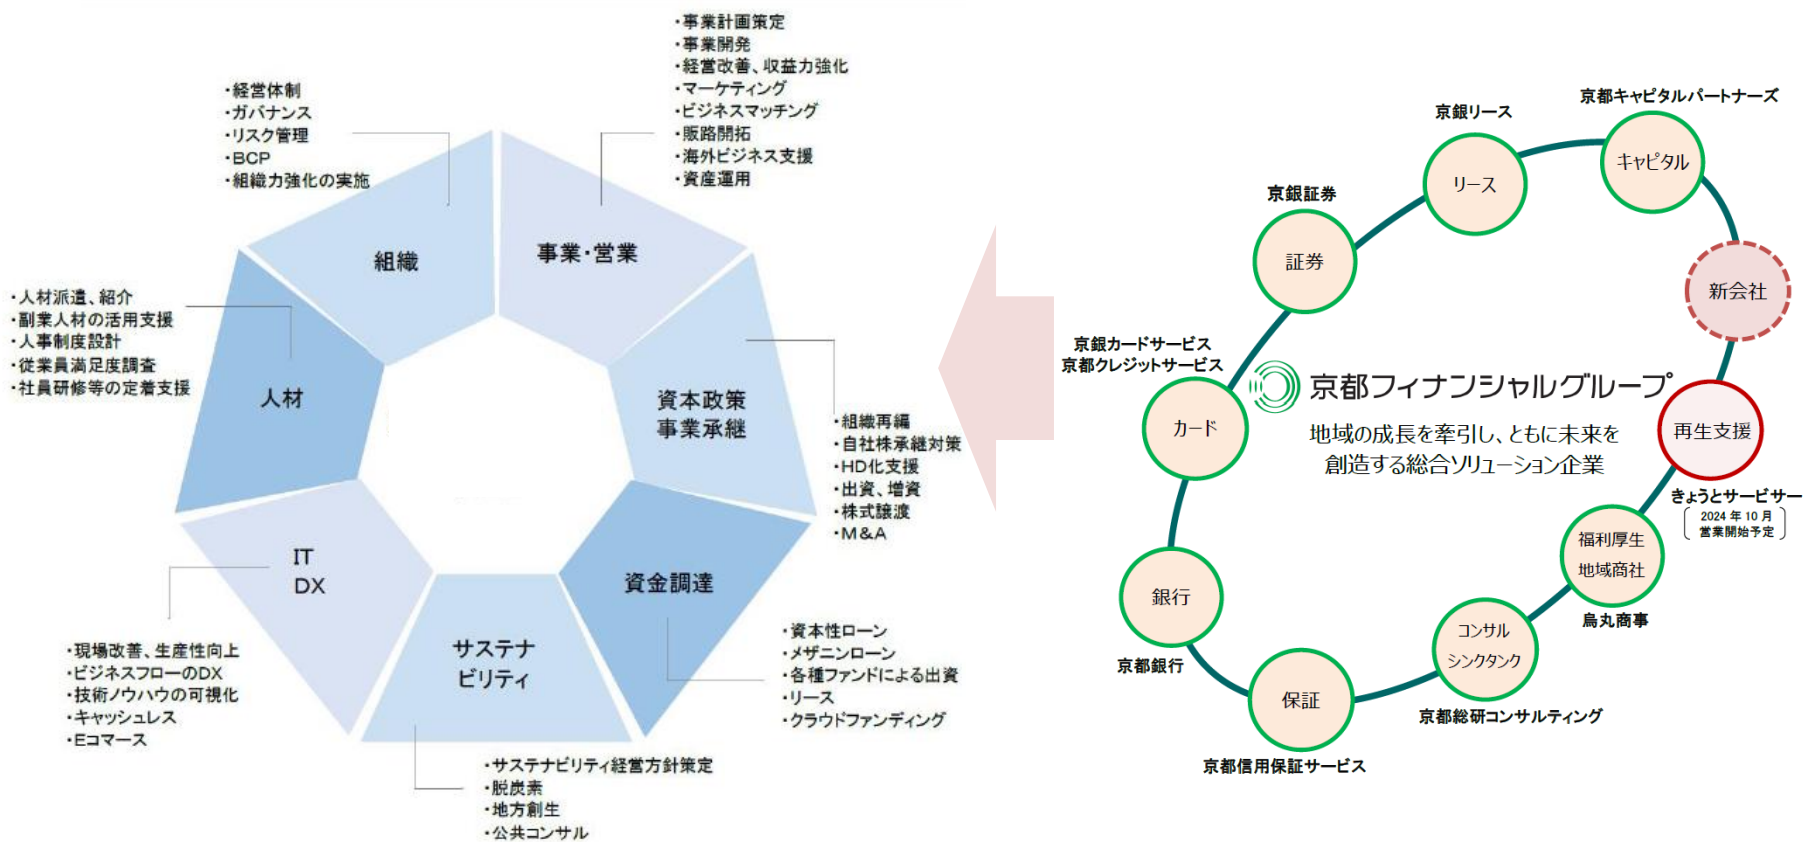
・事業計画策定
・事業開発
・経営改善、収益力強化
・マーケティング
・ビジネスマッチング
・販路開拓
・海外ビジネス支援
・資産運用

・経営体制
・ガバナンス
・リスク管理
・BCP
・組織力強化の実施

組織

事業・営業

・人材派遣、紹介
・副業人材の活用支援
・人事制度設計
・従業員満足度調査
・社員研修等の定着支援

人材

資本政策
事業承継

・組織再編
・自社株承継対策
・HD化支援
・出資、増資
・株式譲渡
・M&A

IT
DX

資金調達

サステナ
ビリティ

・現場改善、生産性向上
・ビジネスフローのDX
・技術ノウハウの可視化
・キャッシュレス
・Eコマース

・資本性ローン
・メザニンローン
・各種ファンドによる出資
・リース
・クラウドファンディング

・サステナビリティ経営方針策定
・脱炭素
・地方創生
・公共コンサル

京都キャピタルパートナーズ
京銀リース
キャピタル
リース
京銀証券
証券
新会社
京銀カードサービス
京都クレジットサービス
京都フィナンシャルグループ
カード
地域の成長を牽引し、ともに未来を
創造する総合ソリューション企業
再生支援
きょうとサービサー
2024 年 10 月
営業開始予定
福利厚生
地域商社
烏丸商事
銀行
京都銀行
コンサル
シンクタンク
保証
京都総研コンサルティング
京都信用保証サービス